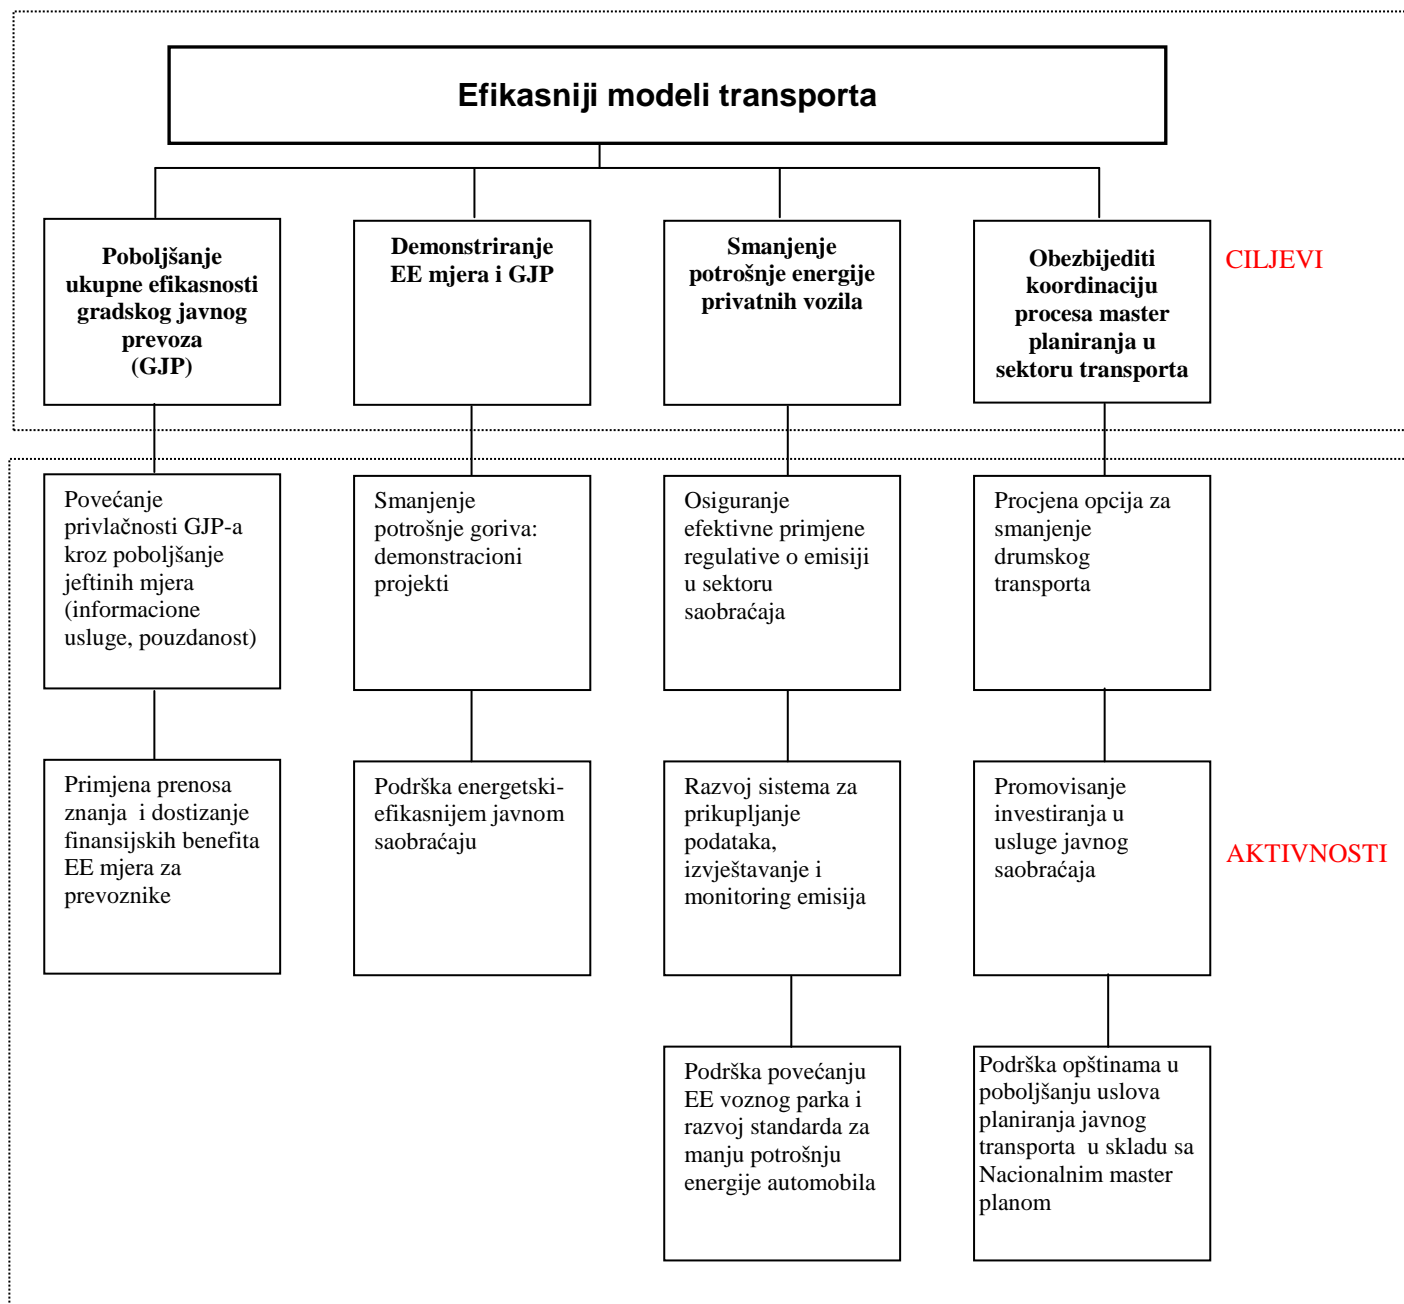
Efikasniji modeli transporta

Poboljšanje ukupne efikasnosti gradskog javnog prevoza (GJP)

Demonstriranje EE mjera i GJP

Smanjenje potrošnje energije privatnih vozila

Obezbijediti koordinaciju procesa master planiranja u sektoru transporta

CILJEVI

Povećanje privlačnosti GJP-a kroz poboljšanje jeftinih mjera (informacione usluge, pouzdanost)

Smanjenje potrošnje goriva: demonstracioni projekti

Osiguranje efektivne primjene regulative o emisiji u sektoru saobraćaja

Procjena opcija za smanjenje drumskog transporta

Primjena prenosa znanja i dostizanje finansijskih benefita EE mjera za prevoznike

Podrška energetski-efikasnijem javnom saobraćaju

Razvoj sistema za prikupljanje podataka, izvještavanje i monitoring emisija

Promovisanje investiranja u usluge javnog saobraćaja

AKTIVNOSTI

Podrška povećanju EE voznog parka i razvoj standarda za manju potrošnju energije automobila

Podrška opštinama u poboljšanju uslova planiranja javnog transporta u skladu sa Nacionalnim master planom